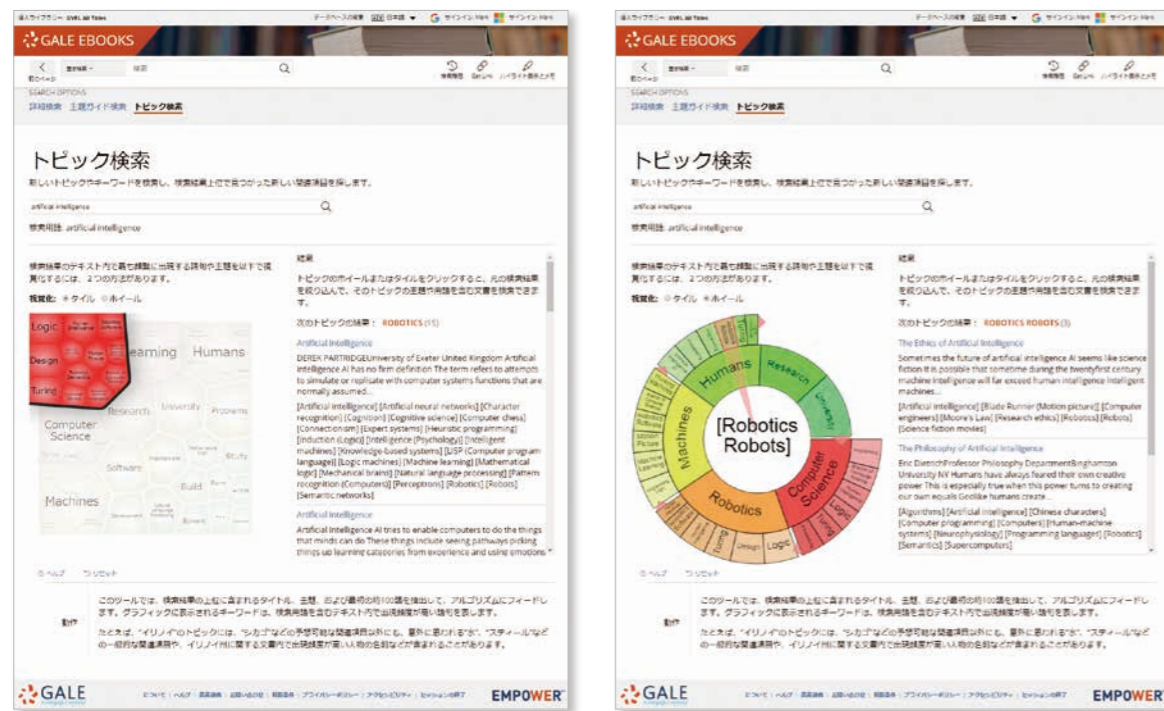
GALE EBOOKS

SEARCH OPTIONS
詳細検索 主題ガイド検索 トピック検索

トピック検索
新しいトピックやキーワードを検索し、検索結果上位で見つかった新しい関連項目を探します。

artificial intelligence

検索用語: artificial intelligence

検索結果のテキスト内で最も頻繁に出現する語句や主題を以下で視覚化するには、2つの方法があります。

視覚化: タイル ホイール

Logic
Design
Turing
Learning
Humans
Research
University
Problems
Computer Science
Software
Build
Machines

結果
トピックのホイールまたはタイルをクリックすると、元の検索結果を絞り込んで、そのトピックの主題や用語を含む文書を検索できます。

次のトピックの結果: ROBOTICS (11)

Artificial Intelligence
DEREK PARTRIDGEUniversity of Exeter United Kingdom Artificial Intelligence AI has no firm definition The term refers to attempts to simulate or replicate with computer systems functions that are normally assumed...

[Artificial intelligence] [Artificial neural networks] [Character recognition] [Cognition] [Cognitive science] [Computer chess] [Connectionism] [Expert systems] [Heuristic programming] [Induction (Logic)] [Intelligence (Psychology)] [Intelligent machines] [Knowledge-based systems] [LISP (Computer program language)] [Logic machines] [Machine learning] [Mathematical logic] [Mechanical brains] [Natural language processing] [Pattern recognition (Computers)] [Perceptrons] [Robotics] [Robots] [Semantic networks]

Artificial Intelligence
Artificial Intelligence AI tries to enable computers to do the things that minds can do These things include seeing pathways picking things up learning categories from experience and using emotions

ヘルプ リセット

このツールでは、検索結果の上位に含まれるタイトル、主題、および最初の約100語を抽出して、アルゴリズムにフィードします。グラフィックに表示されるキーワードは、検索用語を含むテキスト内で出現頻度が高い語句を表します。

動作

たとえば、"イリノイ"のトピックには、"シカゴ"などの予想可能な関連項目以外にも、意外に思われますが、"スティール"などの一般的な関連項目や、イリノイ州に関する文書内で出現頻度が高い人物の名前などが含まれることがあります。

GALE
EMPOWER

GALE EBOOKS

SEARCH OPTIONS
詳細検索 主題ガイド検索 トピック検索

トピック検索
新しいトピックやキーワードを検索し、検索結果上位で見つかった新しい関連項目を探します。

artificial intelligence

検索用語: artificial intelligence

検索結果のテキスト内で最も頻繁に出現する語句や主題を以下で視覚化するには、2つの方法があります。

視覚化: タイル ホイール

[Robotics Robots]
Humans
Research
University
Machines
Robotics
Computer Science
Turing
Design
Logic

結果
トピックのホイールまたはタイルをクリックすると、元の検索結果を絞り込んで、そのトピックの主題や用語を含む文書を検索できます。

次のトピックの結果: ROBOTICS ROBOTS (3)

The Ethics of Artificial Intelligence
Sometimes the future of artificial intelligence AI seems like science fiction It is possible that sometime during the twentyfirst century machine intelligence will far exceed human intelligence Intelligent machines...

[Artificial intelligence] [Blade Runner (Motion picture)] [Computer engineers] [Moore's Law] [Research ethics] [Robotics] [Robots] [Science fiction movies]

The Philosophy of Artificial Intelligence
Eric DietrichProfessor Philosophy DepartmentBinghamton University NY Humans have always feared their own creative power This is especially true when this power turns to creating our own equals Godlike humans create...

[Algorithms] [Artificial intelligence] [Chinese characters] [Computer programming] [Computers] [Human-machine systems] [Neurophysiology] [Programming language] [Robotics] [Semantics] [Supercomputers]

ヘルプ リセット

このツールでは、検索結果の上位に含まれるタイトル、主題、および最初の約100語を抽出して、アルゴリズムにフィードします。グラフィックに表示されるキーワードは、検索用語を含むテキスト内で出現頻度が高い語句を表します。

動作

たとえば、"イリノイ"のトピックには、"シカゴ"などの予想可能な関連項目以外にも、意外に思われますが、"スティール"などの一般的な関連項目や、イリノイ州に関する文書内で出現頻度が高い人物の名前などが含まれることがあります。

GALE
EMPOWER